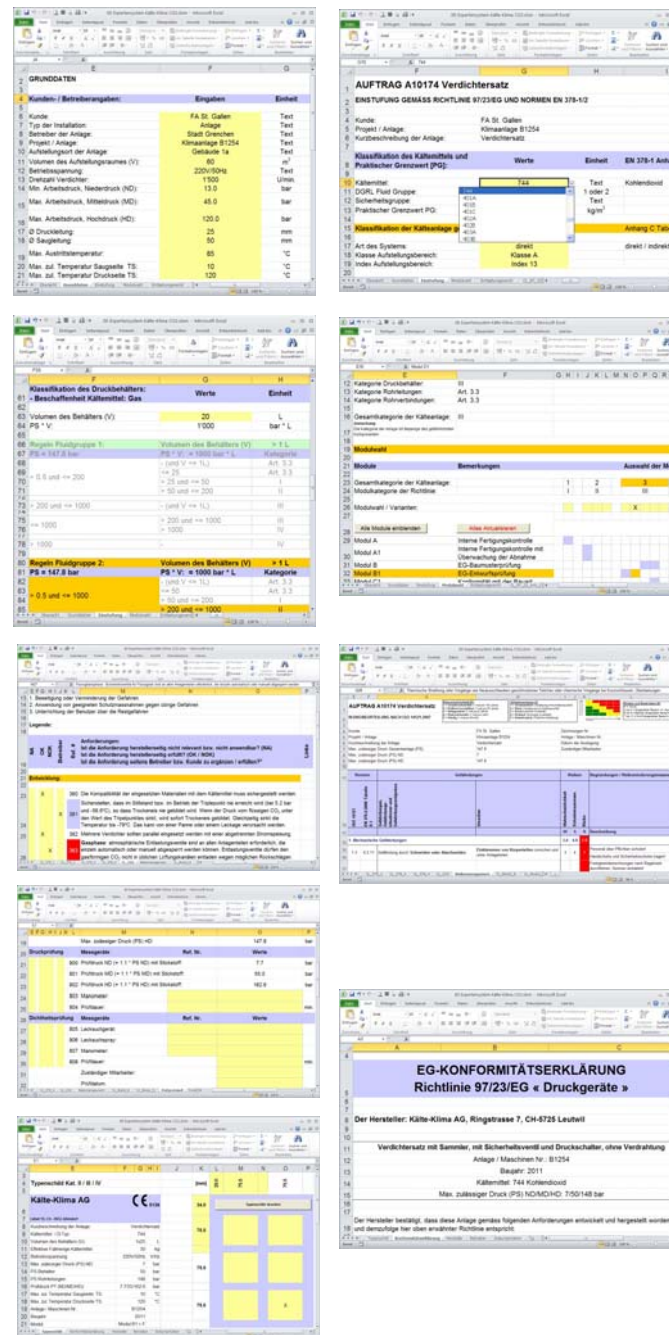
GRUNDDATEN

Kunden- / Betreiberangaben: | Eingaben | Einheit
Kunde: | FA St. Gallen | Text
Typ der Installation: | Anlage | Text
Betreiber der Anlage: | Stadt Grenchen | Text
Projekt / Anlage: | Klimaanlage B1254 | Text
Aufstellungsort der Anlage: | Gebäude 1a | Text
Volumen des Aufstellungsraumes (V): | 80 | $m^3$
Betriebsspannung: | 220V/50Hz | Text
Drehzahl Verdichter: | 1'500 | U/min
Min. Arbeitsdruck, Niederdruck (ND): | 13.0 | bar
Max. Arbeitsdruck, Mitteldruck (MD): | 45.0 | bar
Max. Arbeitsdruck, Hochdruck (HD): | 120.0 | bar
Ø Druckleitung: | 25 | mm
Ø Saugleitung: | 50 | mm
Max. Austrittstemperatur: | 85 | °C
Max. zul. Temperatur Saugseite TS: | 10 | °C
Max. zul. Temperatur Druckseite TS: | 120 | °C

AUFTRAG A10174 Verdichtersatz
EINSTUFUNG GEMÄSS RICHTLINIE 97/23/EG UND NORMEN EN 378-1/2
Kunde: FA St. Gallen
Projekt / Anlage: Klimaanlage B1254
Kurzbeschreibung der Anlage: Verdichtersatz
Klassifikation des Kältemittels und Praktischer Grenzwert [PG]: | Werte | Einheit | EN 378-1 Anh
Kältemittel: | 744 | Text | Kohlendioxid
DGRL Fluid Gruppe: | | 1 oder 2
Sicherheitsgruppe: | | Text
Praktischer Grenzwert PG: | | kg/m³
Klassifikation der Kälteanlage | | | Anhang C Tab
Art des Systems: | direkt | | direkt / indirekt
Klasse Aufstellungsbereich: | Klasse A
Index Aufstellungsbereich: | Index 13

Klassifikation des Druckbehälters: - Beschaffenheit Kältemittel: Gas | Werte | Einheit
Volumen des Behälters (V): | 20 | L
PS * V: | 1'000 | bar * L
Regeln Fluidgruppe 1: | Volumen des Behälters (V) | > 1 L
PS <= 147.8 bar | PS * V: <= 1000 bar * L | Kategorie
> 0.5 und <= 200 | - (und V <= 1L) | Art. 3.3
| <= 25 | Art. 3.3
| > 25 und <= 50 | I
| > 50 und <= 200 | II
> 200 und <= 1000 | - (und V <= 1L) | III
<= 1000 | > 200 und <= 1000 | III
> 1000 | | IV
Regeln Fluidgruppe 2: | Volumen des Behälters (V) | > 1 L
PS <= 147.8 bar | PS * V: <= 1000 bar * L | Kategorie
> 0.5 und <= 1000 | - (und V <= 1L) | Art. 3.3
| <= 50 | Art. 3.3
| > 50 und <= 200 | I
| > 200 und <= 1000 | II

Kategorie Druckbehälter: III
Kategorie Rohrleitungen: Art. 3.3
Kategorie Rohrverbindungen: Art. 3.3
Gesamtkategorie der Kälteanlage: III
Modulwahl
Module | Bemerkungen | Auswahl der M
Gesamtkategorie der Kälteanlage: | 1 | 2 | 3
Modulkategorie der Richtlinie: | I | II | III
Modulwahl / Varianten: | | | X
Alle Module einblenden | Alles Aktualisieren
Modul A | Interne Fertigungskontrolle
Modul A1 | Interne Fertigungskontrolle mit Überwachung der Abnahme
Modul B1 | EG-Baumusterprüfung
Modul B1 | EG-Entwurfsprüfung

Beseitigung oder Verminderung der Gefahren
Anwendung von geeigneten Schutzmaßnahmen gegen übrige Gefahren
Unterrichtung der Benutzer über die Restgefahren
Legende:
Anforderungen:
Ist die Anforderung herstellerseitig nicht relevant bzw. nicht anwendbar? (NA)
Ist die Anforderung herstellerseitig erfüllt? (OK / NOK)
Ist die Anforderung seitens Betreiber bzw. Kunde zu ergänzen / erfüllen?
Entwicklung
Die Kompatibilität der eingesetzten Materialien mit dem Kältemittel muss sichergestellt werden.
Schneeteilen, dass im Stillstand bzw. im Betrieb der Tripelpunkt nie erreicht wird
Mehrere Ventile sollten parallel eingesetzt werden mit einer abgestimmten Stromsteuerung.
Ausgasen: atmosphärische Entlastungsventile und an den Anlagenteilen ...

AUFTRAG A10174 Verdichtersatz
Kunde: FA St. Gallen
Projekt / Anlage: Klimaanlage B1254
Nummer | Gefährdungen | Risiken | Begründungen / Risikominderungsmassnahmen
Mechanische Gefährdungen
Gefährdung durch Schneiden oder Abschneiden

Max. zulässiger Druck (PS) HD | 147.8 | bar
Druckprüfung | Messgeräte | Ref. Nr. | Werte
B00 Prüfdruck ND (= 1.1 * PS ND) mit Stickstoff | 7.7
B01 Prüfdruck MD (= 1.1 * PS MD) mit Stickstoff | 55.0
B02 Prüfdruck HD (= 1.1 * PS HD) mit Stickstoff | 162.6
B03 Manometer
B04 Prüfdauer | | min
Dichtheitsprüfung | Messgeräte | Ref. Nr. | Werte
B05 Leckschgerät
B06 Lecksuchspray
B07 Manometer
B08 Prüfdauer | | min
Zuständiger Mitarbeiter
Prüfdatum

Typenschild Kat. II / III / IV
Kälte-Klima AG
CE 0036
Typenschild drucken

EG-KONFORMITÄTSERKLÄRUNG
Richtlinie 97/23/EG « Druckgeräte »
Der Hersteller: Kälte-Klima AG, Ringstrasse 7, CH-5725 Leutwil
Verdichtersatz mit Sammler, mit Sicherheitsventil und Druckschalter, ohne Verdrahtung
Anlage / Maschinen Nr.: B1254
Baujahr: 2011
Kältemittel: 744 Kohlendioxid
Max. zulässiger Druck (PS) ND/MD/HD: 7/50/148 bar
Der Hersteller bestätigt, dass diese Anlage gemäss folgenden Anforderungen entwickelt und hergestellt worden und demzufolge hier oben erwähnten Richtlinie entspricht.